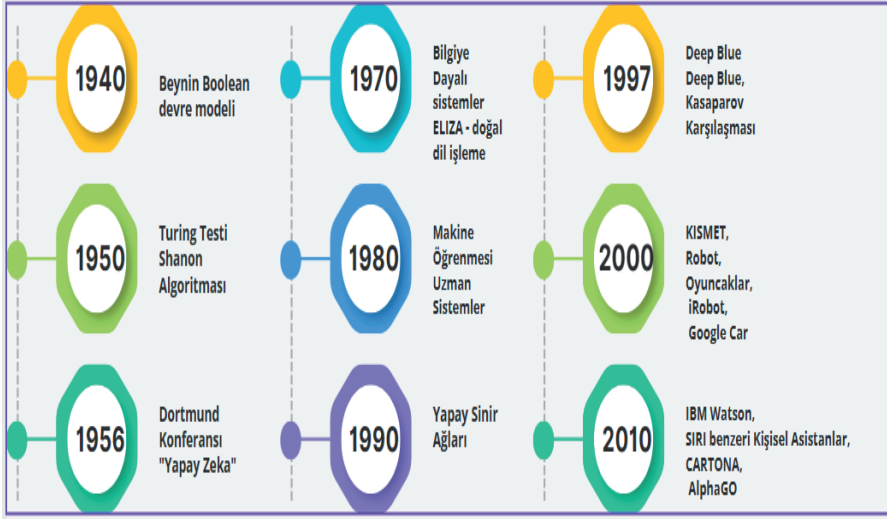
1940
Beynin Boolean devre modeli

1950
Turing Testi
Shanon Algoritması

1956
Dortmund Konferansı "Yapay Zeka"

1970
Bilgiye Dayalı sistemler
ELIZA - doğal dil işleme

1980
Makine Öğrenmesi
Uzman Sistemler

1990
Yapay Sinir Ağları

1997
Deep Blue
Deep Blue, Kasaparov Karşılaşması

2000
KISMET,
Robot,
Oyuncaklar,
iRobot,
Google Car

2010
IBM Watson,
SIRI benzeri Kişisel Asistanlar,
CARTONA,
AlphaGO